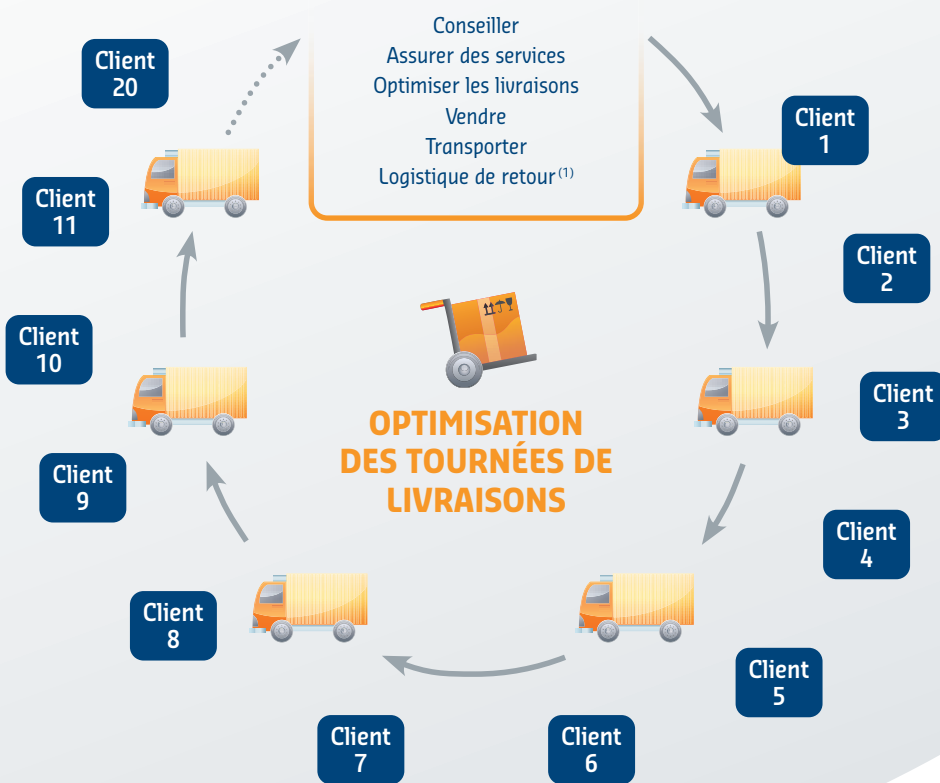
Conseiller
Assurer des services
Optimiser les livraisons
Vendre
Transporter
Logistique de retour$^{(1)}$

Client 20

Client 1

Client 11

Client 2

Client 10

Client 3

OPTIMISATION DES TOURNÉES DE LIVRAISONS

Client 9

Client 4

Client 8

Client 5

Client 7

Client 6